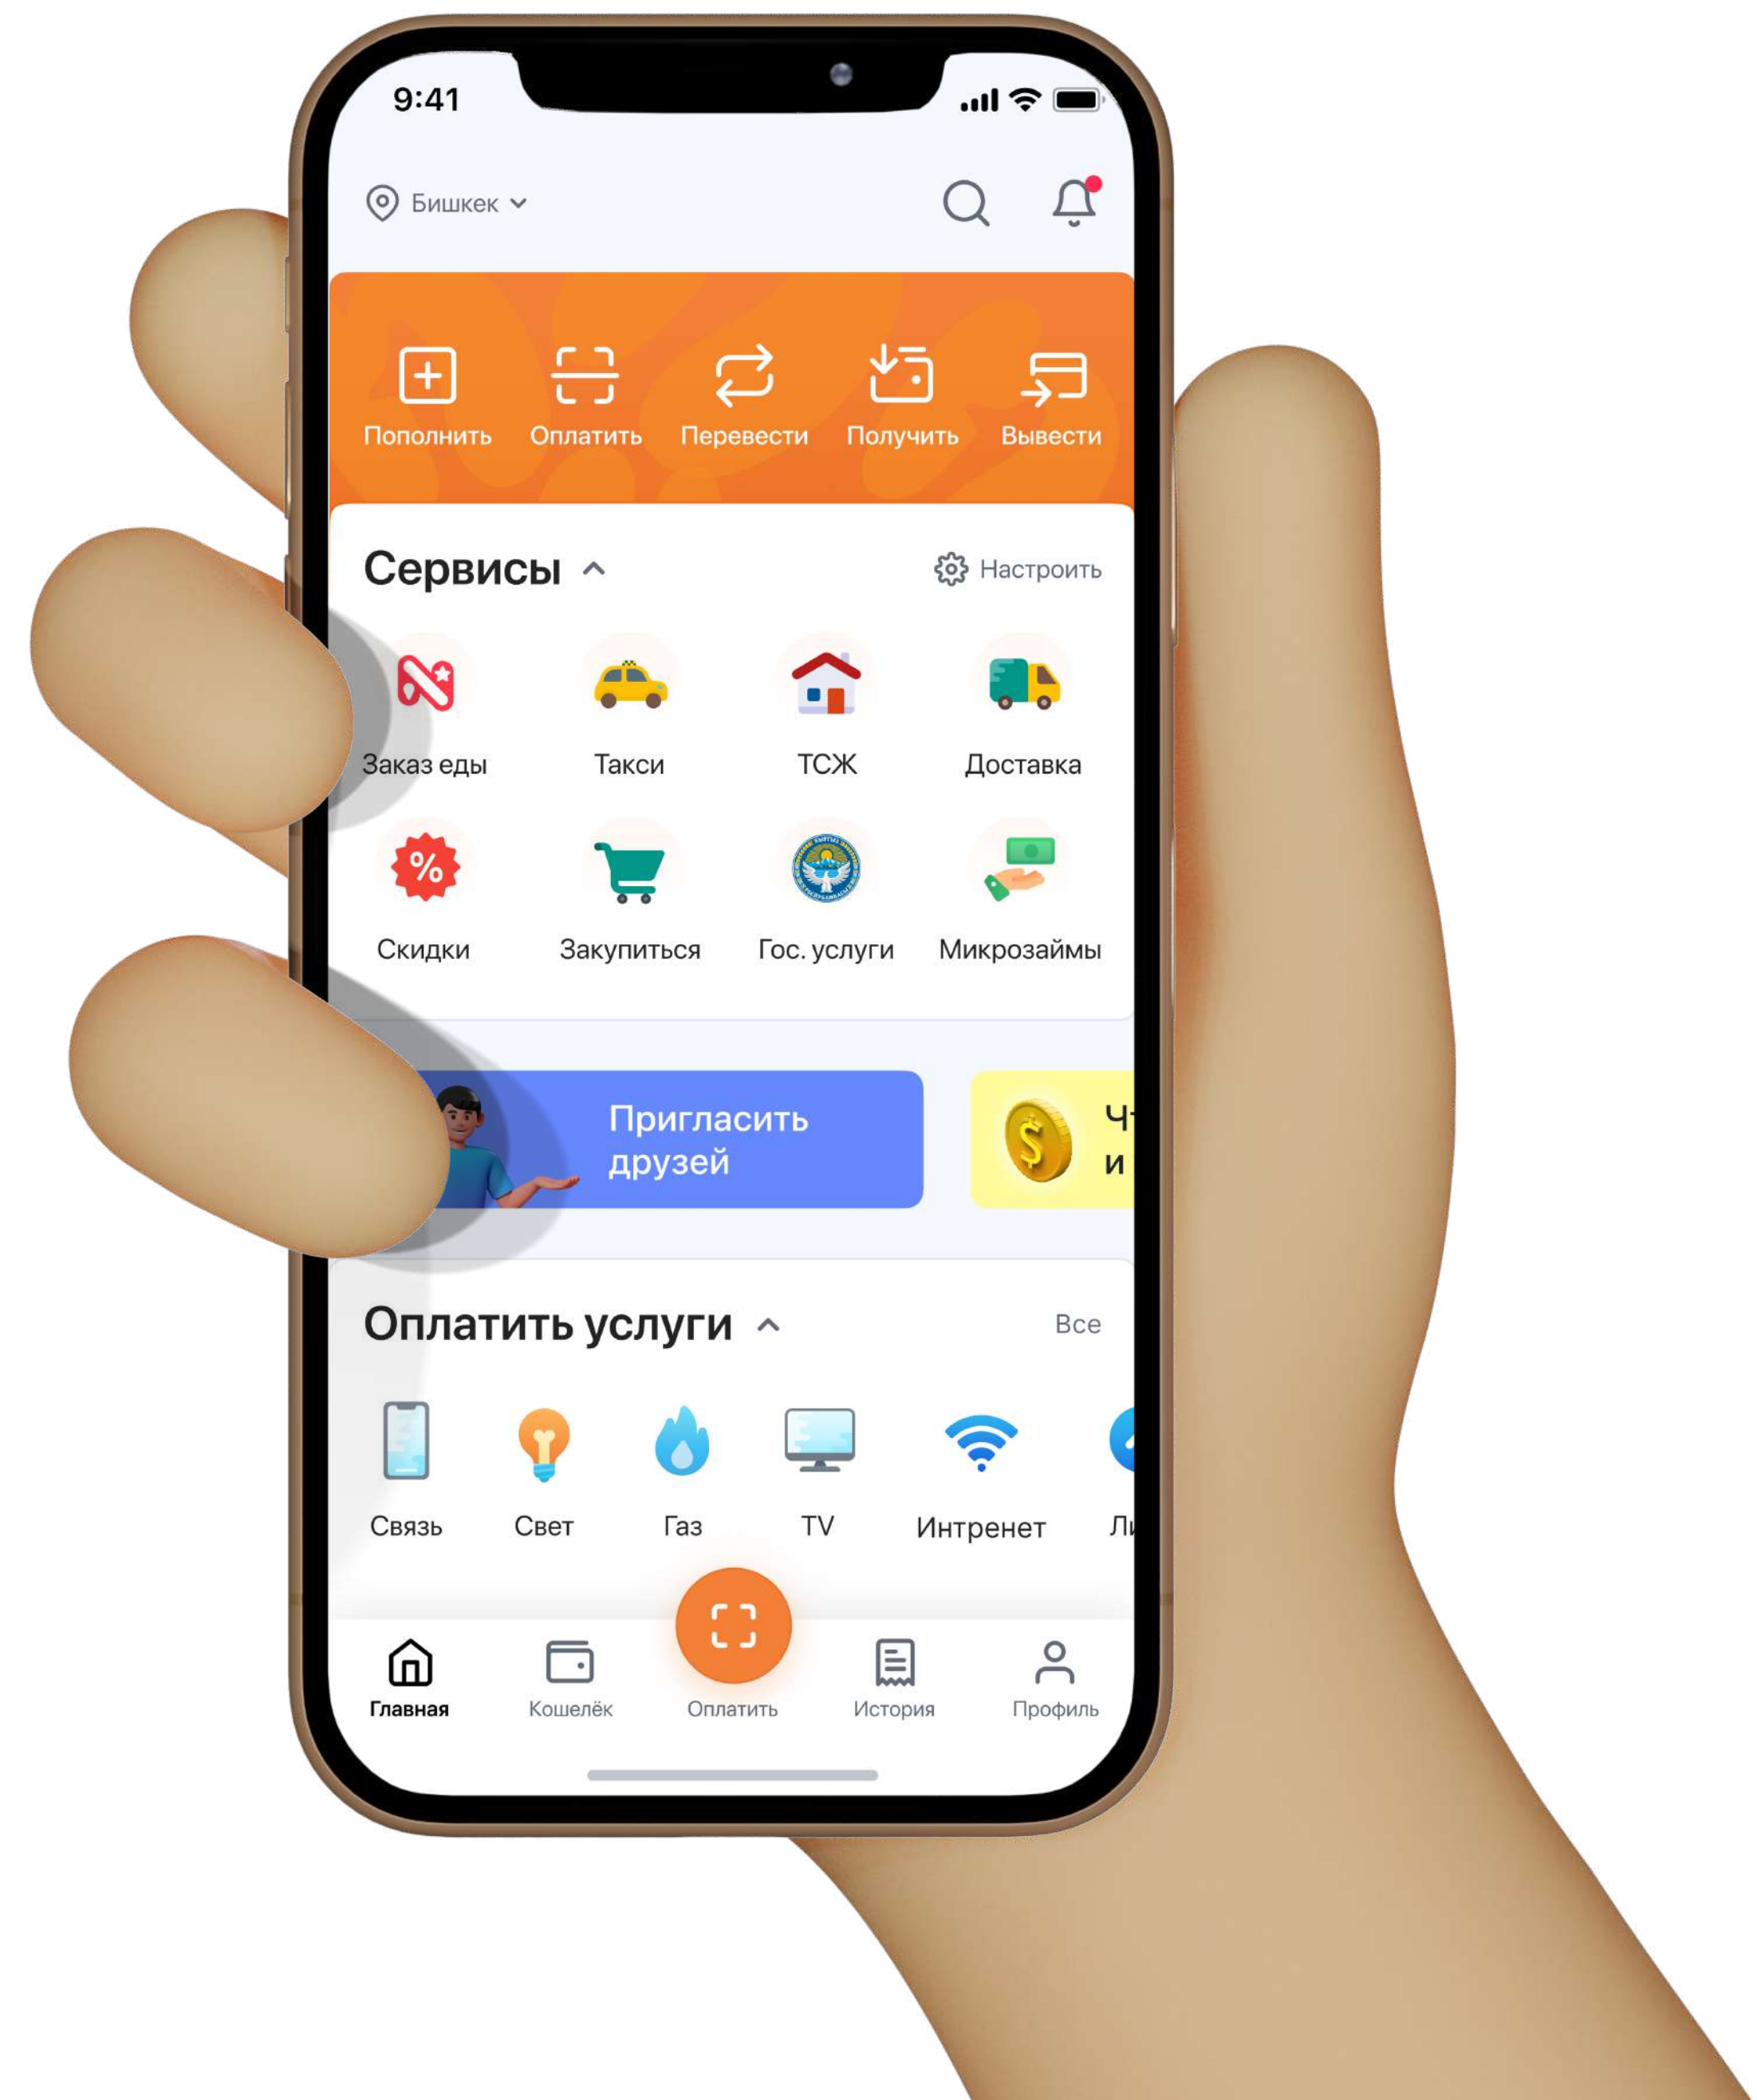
9:41

Бишкек

Пополнить Оплатить Перевести Получить Вывести

Сервисы

Настроить

Заказ еды
Такси
ТСЖ
Доставка
Скидки
Закупиться
Гос. услуги
Микрозаймы

Пригласить друзей

Ч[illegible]
и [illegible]

Оплатить услуги

Все

Связь
Свет
Газ
TV
Интренет
Л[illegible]

Главная
Кошелёк
Оплатить
История
Профиль